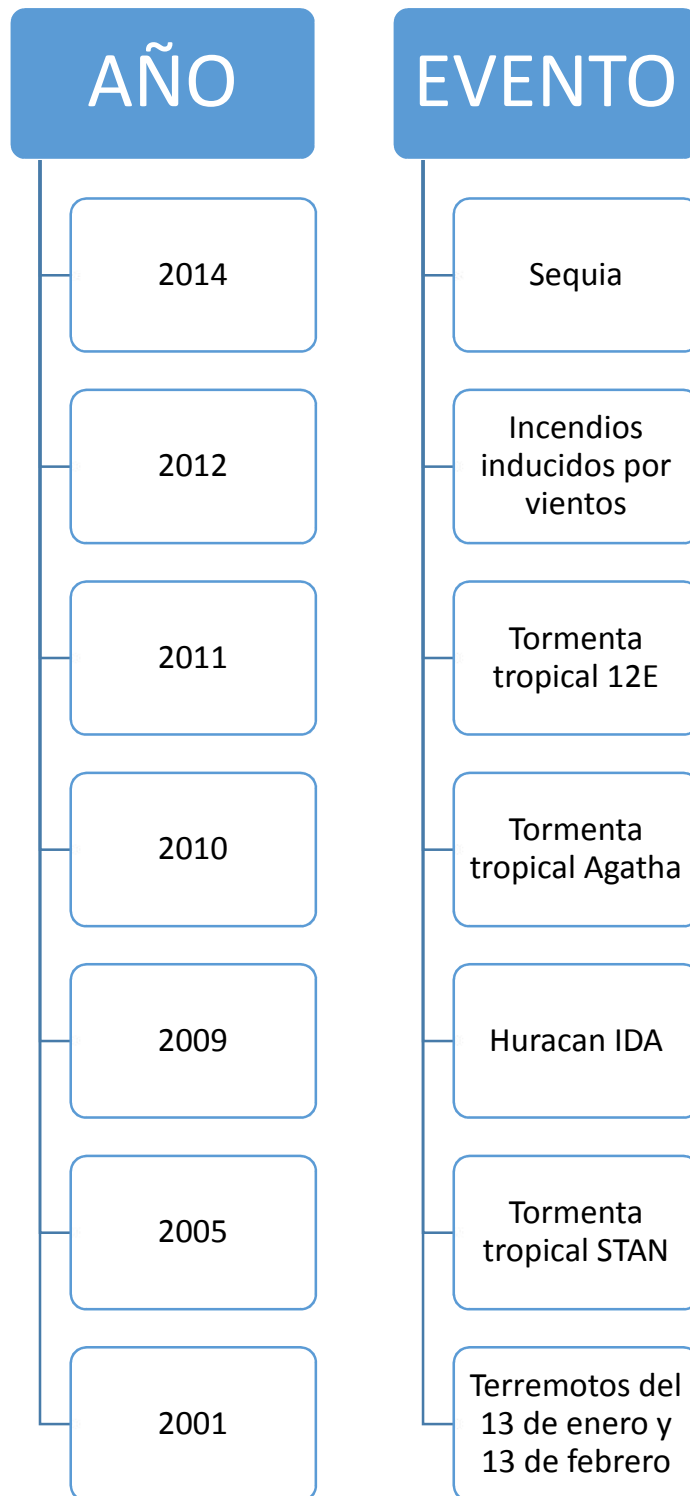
AÑO

2014

2012

2011

2010

2009

2005

2001

EVENTO

Sequia

Incendios inducidos por vientos

Tormenta tropical 12E

Tormenta tropical Agatha

Huracan IDA

Tormenta tropical STAN

Terremotos del 13 de enero y 13 de febrero